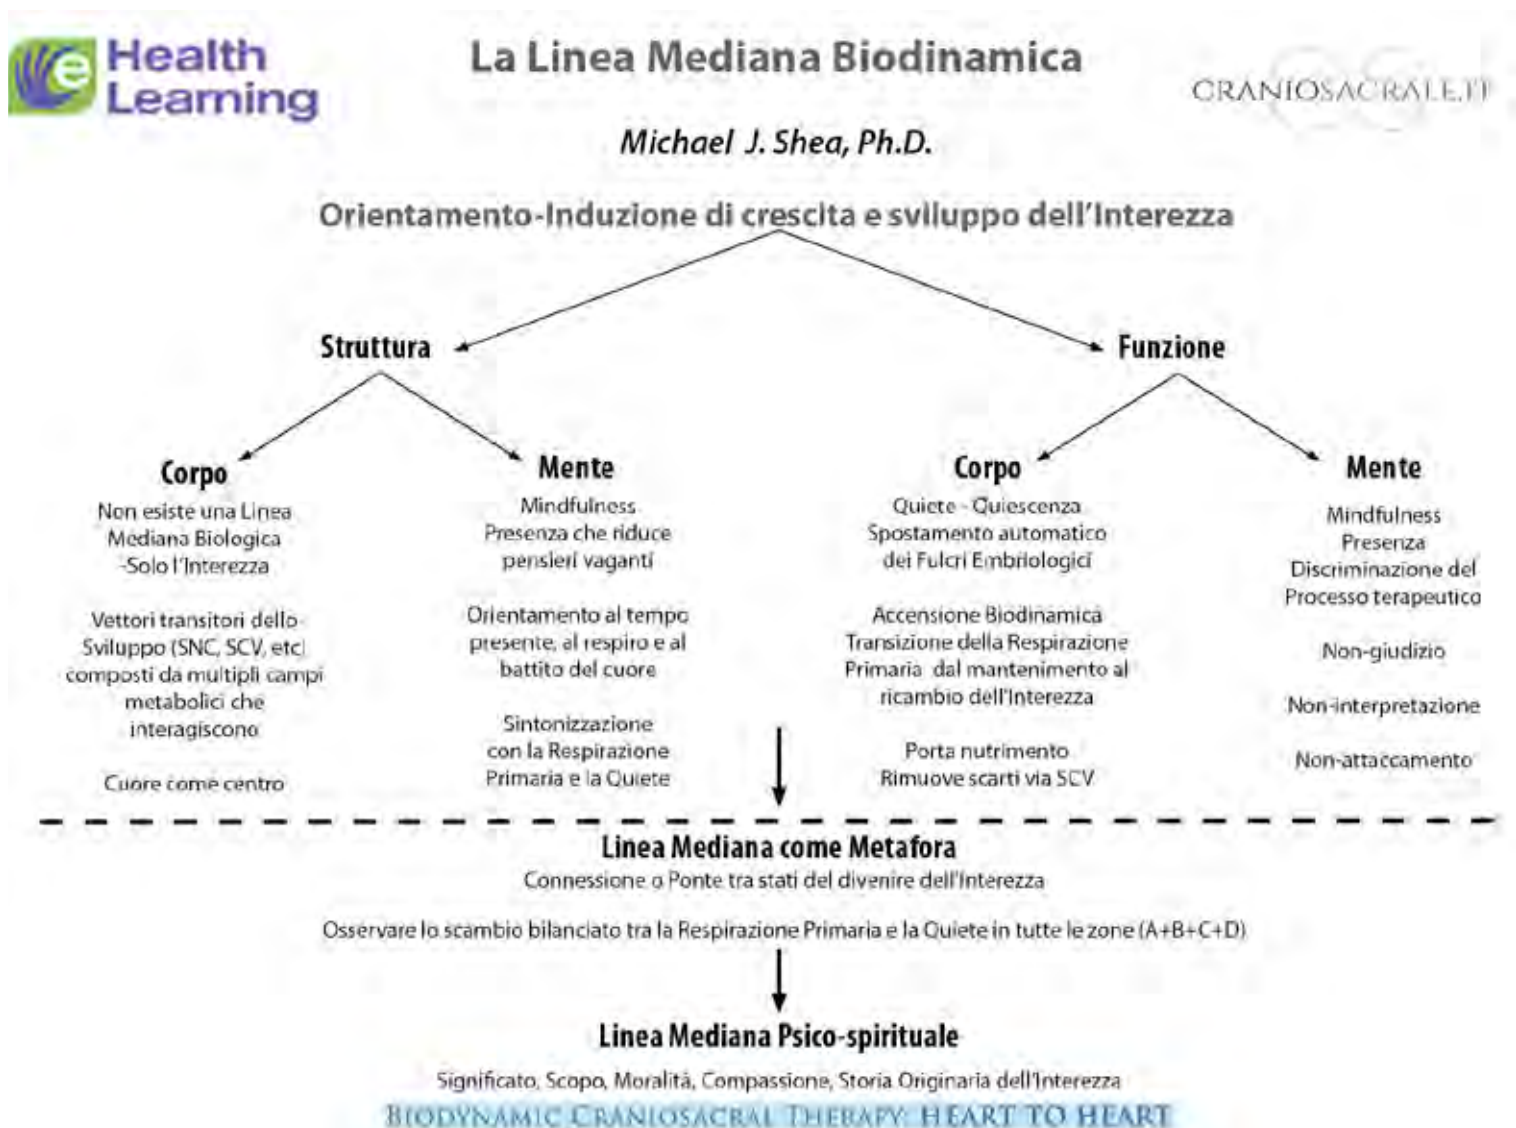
e Health Learning

La Linea Mediana Biodinamica

CRANIOSACRALE.IT

Michael J. Shea, Ph.D.

Orientamento-Induzione di crescita e sviluppo dell'Interezza

Struttura

Funzione

Corpo

Non esiste una Linea Mediana Biologica -Solo l'Interezza

Vettori transitori dello Sviluppo (SNC, SCV, etc) composti da multipli campi metabolici che interagiscono

Cuore come centro

Mente

Mindfulness
Presenza che riduce pensieri vaganti

Orientamento al tempo presente, al respiro e al battito del cuore

Sintonizzazione con la Respirazione Primaria e la Quiete

Corpo

Quiete - Quiescenza
Spostamento automatico dei Fulcri Embriologici

Accensione Biodinamica
Transizione della Respirazione Primaria dal mantenimento al ricambio dell'Interezza

Porta nutrimento
Rimuove scarti via SCV

Mente

Mindfulness
Presenza
Discriminazione del Processo terapeutico

Non-giudizio

Non-interpretazione

Non-attaccamento

Linea Mediana come Metafora

Connessione o Ponte tra stati del divenire dell'Interezza

Osservare lo scambio bilanciato tra la Respirazione Primaria e la Quiete in tutte le zone (A+B+C+D)

Linea Mediana Psico-spirituale

Significato, Scopo, Moralità, Compassione, Storia Originaria dell'Interezza

BIODYNAMIC CRANIOSACRAL THERAPY: HEART TO HEART